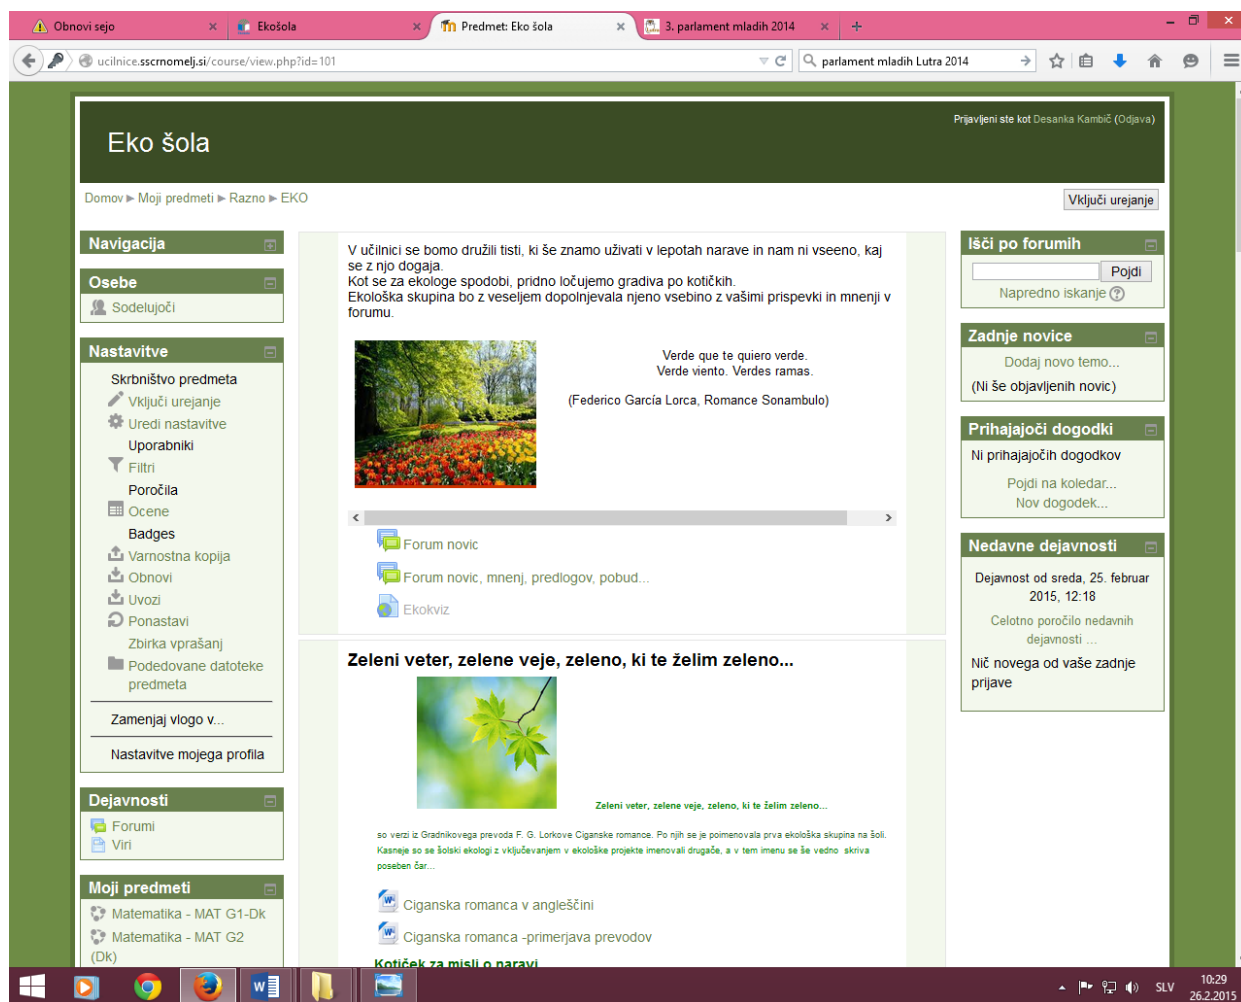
Obnovi sejo
Ekošola
Predmet: Eko šola
3. parlament mladih 2014

ucilnice.sscrnomelj.si/course/view.php?id=101
parlament mladih Lutra 2014

Eko šola

Prijavljeni ste kot Desanka Kambič (Odjava)

Domov ▶ Moji predmeti ▶ Razno ▶ EKO

Vključi urejanje

Navigacija

Osebe
Sodelujoči

Nastavitve
Skrbništvo predmeta
Vključi urejanje
Uredi nastavitve
Uporabniki
Filtri
Poročila
Ocene
Badges
Varnostna kopija
Obnovi
Uvozi
Ponastavi
Zbirka vprašanj
Podedovane datoteke predmeta
Zamenjaj vlogo v...
Nastavitve mojega profila

Dejavnosti
Forumi
Viri

Moji predmeti
Matematika - MAT G1-Dk
Matematika - MAT G2 (Dk)

V učilnici se bomo družili tisti, ki še znamo uživati v lepotah narave in nam ni vseeno, kaj se z njo dogaja.
Kot se za ekologe spodobi, pridno ločujemo gradiva po kotičkih.
Ekološka skupina bo z veseljem dopolnjevala njeno vsebino z vašimi prispevki in mnenji v forumu.

Verde que te quiero verde.
Verde viento. Verdes ramas.

(Federico García Lorca, Romance Sonambulo)

Forum novic
Forum novic, mnenj, predlogov, pobud...
Ekokviz

Zeleni veter, zelene veje, zeleno, ki te želim zeleno...

Zeleni veter, zelene veje, zeleno, ki te želim zeleno...

so verzi iz Gradnikovega prevoda F. G. Lorkove Ciganske romance. Po njih se je poimenovala prva ekološka skupina na šoli. Kasneje so se šolski ekologi z vključevanjem v ekološke projekte imenovali drugače, a v tem imenu se še vedno skriva poseben čar...

Ciganska romanca v angleščini
Ciganska romanca -primerjava prevodov
Kotiček za misli o naravi

Išči po forumih
Pojdi
Napredno iskanje

Zadnje novice
Dodaj novo temo...
(Ni še objavljenih novic)

Prihajajoči dogodki
Ni prihajajočih dogodkov
Pojdi na koledar...
Nov dogodek...

Nedavne dejavnosti
Dejavnost od sreda, 25. februar 2015, 12:18
Celotno poročilo nedavnih dejavnosti ...
Nič novega od vaše zadnje prijave

SLV 10:29 26.2.2015